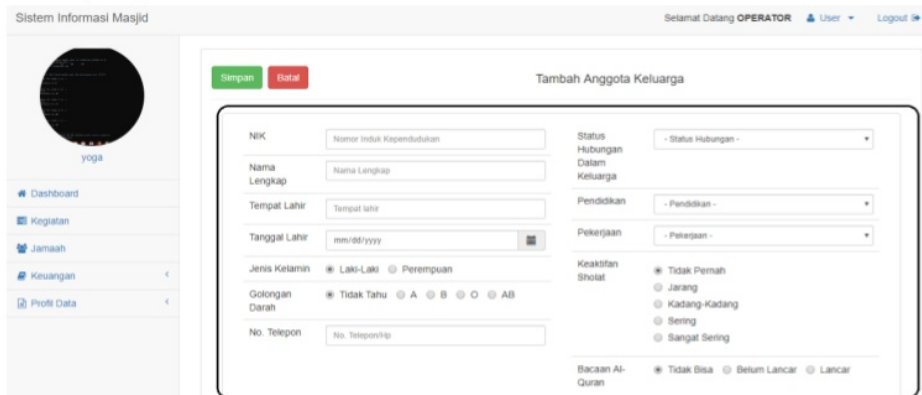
Sistem Informasi Masjid

Selamat Datang OPERATOR User Logout

yoga

Dashboard
Kegiatan
Jamaah
Keuangan
Profil Data

Simpan Batal

Tambah Anggota Keluarga

NIK Nomor Induk Kependudukan
Nama Lengkap Nama Lengkap
Tempat Lahir Tempat lahir
Tanggal Lahir mm/dd/yyyy
Jenis Kelamin Laki-Laki Perempuan
Golongan Darah Tidak Tahu A B O AB
No. Telepon No. Telepon/Hp

Status Hubungan Dalam Keluarga - Status Hubungan -
Pendidikan - Pendidikan -
Pekerjaan - Pekerjaan -
Keaktifan Sholat Tidak Pernah Jarang Kadang-Kadang Sering Sangat Sering
Bacaan Al-Quran Tidak Bisa Belum Lancar Lancar